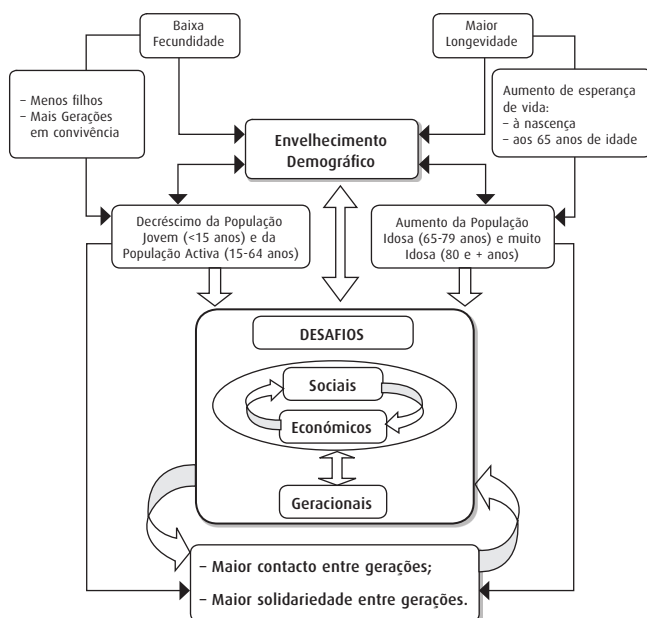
Baixa Fecundidade

Maior Longevidade

– Menos filhos
– Mais Gerações em convivência

Aumento de esperança de vida:
– à nascença
– aos 65 anos de idade

Envelhecimento Demográfico

Decréscimo da População Jovem (<15 anos) e da População Activa (15-64 anos)

Aumento da População Idosa (65-79 anos) e muito Idosa (80 e + anos)

DESAFIOS

Sociais

Económicos

Geracionais

– Maior contacto entre gerações;
– Maior solidariedade entre gerações.